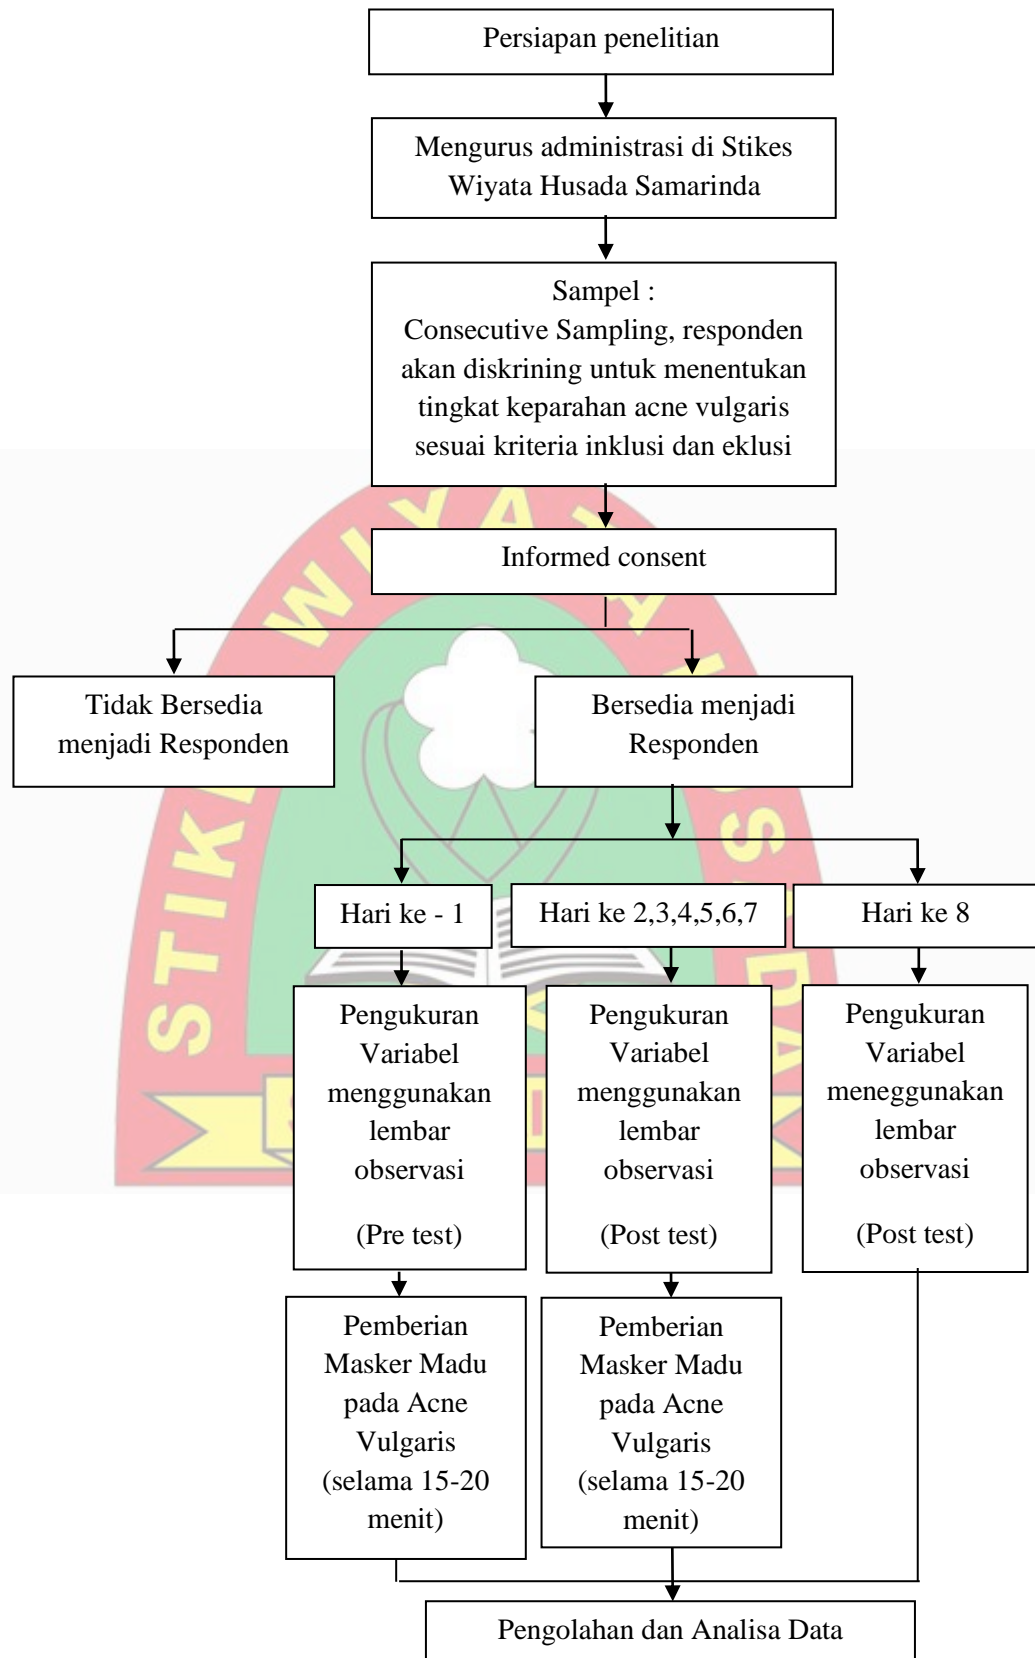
Persiapan penelitian

Mengurus administrasi di Stikes Wiyata Husada Samarinda

Sampel :
Consecutive Sampling, responden akan diskrining untuk menentukan tingkat keparahan acne vulgaris sesuai kriteria inklusi dan eklusi

Informed consent

Tidak Bersedia menjadi Responden

Bersedia menjadi Responden

Hari ke - 1

Hari ke 2,3,4,5,6,7

Hari ke 8

Pengukuran Variabel menggunakan lembar observasi

(Pre test)

Pengukuran Variabel menggunakan lembar observasi

(Post test)

Pengukuran Variabel meneggunakan lembar observasi

(Post test)

Pemberian Masker Madu pada Acne Vulgaris (selama 15-20 menit)

Pemberian Masker Madu pada Acne Vulgaris (selama 15-20 menit)

Pengolahan dan Analisa Data